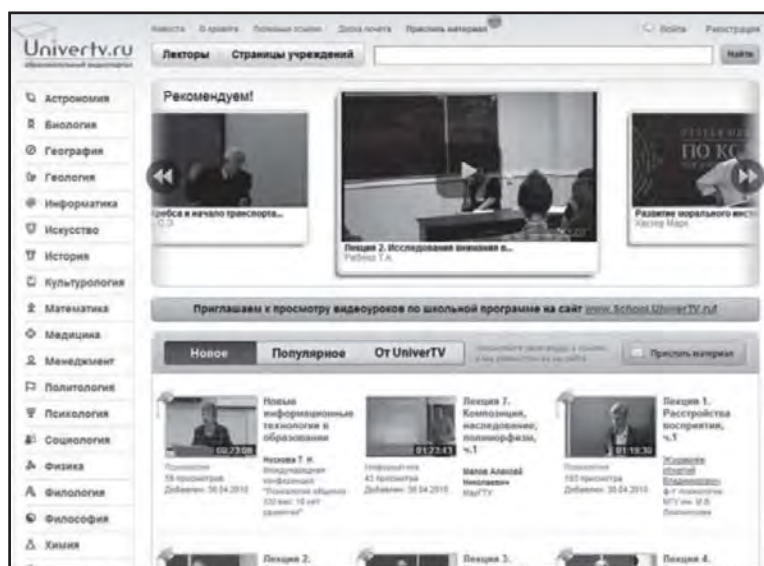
Новости О проекте Полезные ссылки Доска почета Прислать материал

Войти Регистрация

Univertv.ru
образовательный видеопортал

Лекторы Страницы учреждений

Найти

Астрономия
Биология
География
Геология
Информатика
Искусство
История
Культурология
Математика
Медицина
Менеджмент
Политология
Психология
Социология
Физика
Филология
Философия
Химия

Рекомендуем!

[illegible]ребса и начало транспорта...
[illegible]

Лекция 2. Исследования внимания в...
Рябина Т.А.

Развитие морального инст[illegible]
Хаслер Марк

Приглашаем к просмотру видеоуроков по школьной программе на сайт www.School.UniverTV.ru!

Новое Популярное От UniverTV

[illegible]

Прислать материал

02:23:08
Новые информационные технологии в образовании
Носкова Т. Н.
Психология
58 просмотров
Добавлен: 30.04.2010
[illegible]

01:23:43
Лекция 7. Композиция, наследование, полиморфизм, ч.1
Малов Алексей Николаевич
МарГТУ
Информатика
43 просмотра
Добавлен: 30.04.2010

01:19:30
Лекция 1. Расстройства восприятия, ч.1
Психология
193 просмотра
Добавлен: 30.04.2010
Жуковский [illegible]
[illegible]

Лекция 2.
Лекция 3.
Лекция 4.